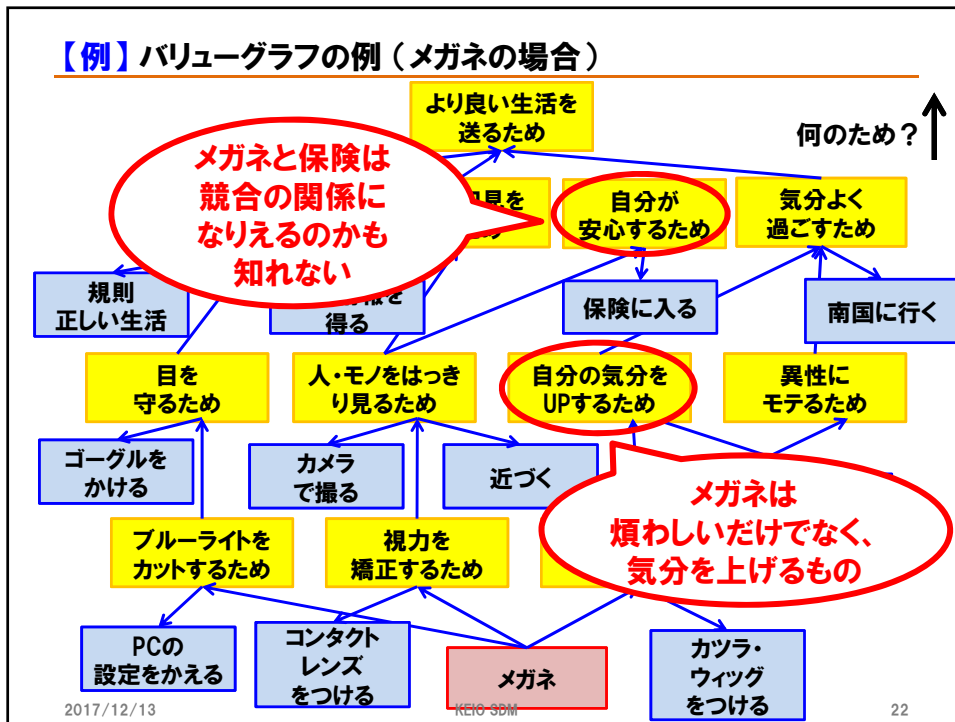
【例】バリューグラフの例（メガネの場合）

より良い生活を送るため

何のため？

メガネと保険は競合の関係になりえるのかも知れない

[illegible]景を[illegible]

自分が安心するため

気分よく過ごすため

規則正しい生活

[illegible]報を得る

保険に入る

南国に行く

目を守るため

人・モノをはっきり見るため

自分の気分をUPするため

異性にモテるため

ゴーグルをかける

カメラで撮る

近づく

メガネは煩わしいだけでなく、気分を上げるもの

ブルーライトをカットするため

視力を矯正するため

PCの設定をかえる

コンタクトレンズをつける

メガネ

カツラ・ウィッグをつける

2017/12/13

KEIO SDM

22